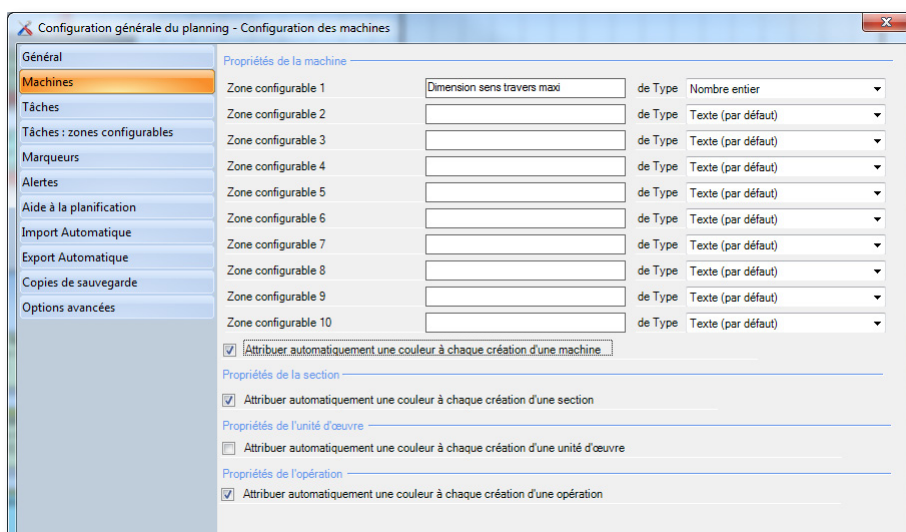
Configuration générale du planning - Configuration des machines

Général
Machines
Tâches
Tâches : zones configurables
Marqueurs
Alertes
Aide à la planification
Import Automatique
Export Automatique
Copies de sauvegarde
Options avancées

Propriétés de la machine

Zone configurable 1 | Dimension sens travers maxi | de Type | Nombre entier
Zone configurable 2 | | de Type | Texte (par défaut)
Zone configurable 3 | | de Type | Texte (par défaut)
Zone configurable 4 | | de Type | Texte (par défaut)
Zone configurable 5 | | de Type | Texte (par défaut)
Zone configurable 6 | | de Type | Texte (par défaut)
Zone configurable 7 | | de Type | Texte (par défaut)
Zone configurable 8 | | de Type | Texte (par défaut)
Zone configurable 9 | | de Type | Texte (par défaut)
Zone configurable 10 | | de Type | Texte (par défaut)

Attribuer automatiquement une couleur à chaque création d'une machine

Propriétés de la section
Attribuer automatiquement une couleur à chaque création d'une section

Propriétés de l'unité d'œuvre
Attribuer automatiquement une couleur à chaque création d'une unité d'œuvre

Propriétés de l'opération
Attribuer automatiquement une couleur à chaque création d'une opération